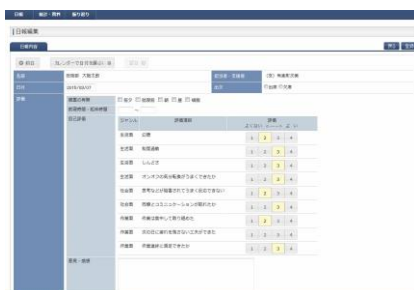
日報　　統計・資料　　振り返り

日報編集

日報内容

保存　　カレンダーから日付を選ぶ

氏名　　　　　佐藤　大雅三郎　　　　　　　　担当者・手順書　　（株）○○○○○

日付　　　　　2018/03/07　　　　　　　　　　出欠　　　　○出席　○欠席

評価　　　　　提出の有無　　□ 全　□ 提出数　□ 良　□ 悪　□ 総数

　　　　　　　服装・髪型・身だしなみ

　　　　　　　自己評価

| ジャンル | 評価項目 | 評価 |
|---|---|---|
| 生活面 | 日課 | 1 2 3 4 |
| 生活面 | 私服通勤 | 1 2 3 4 |
| 生活面 | しんぶけ | 1 2 3 4 |
| 生活面 | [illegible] | 1 2 3 4 |
| 社会面 | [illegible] | 1 2 3 4 |
| 社会面 | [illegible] | 1 2 3 4 |
| 作業面 | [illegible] | 1 2 3 4 |
| 作業面 | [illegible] | 1 2 3 4 |
| 作業面 | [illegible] | 1 2 3 4 |

感想・連絡